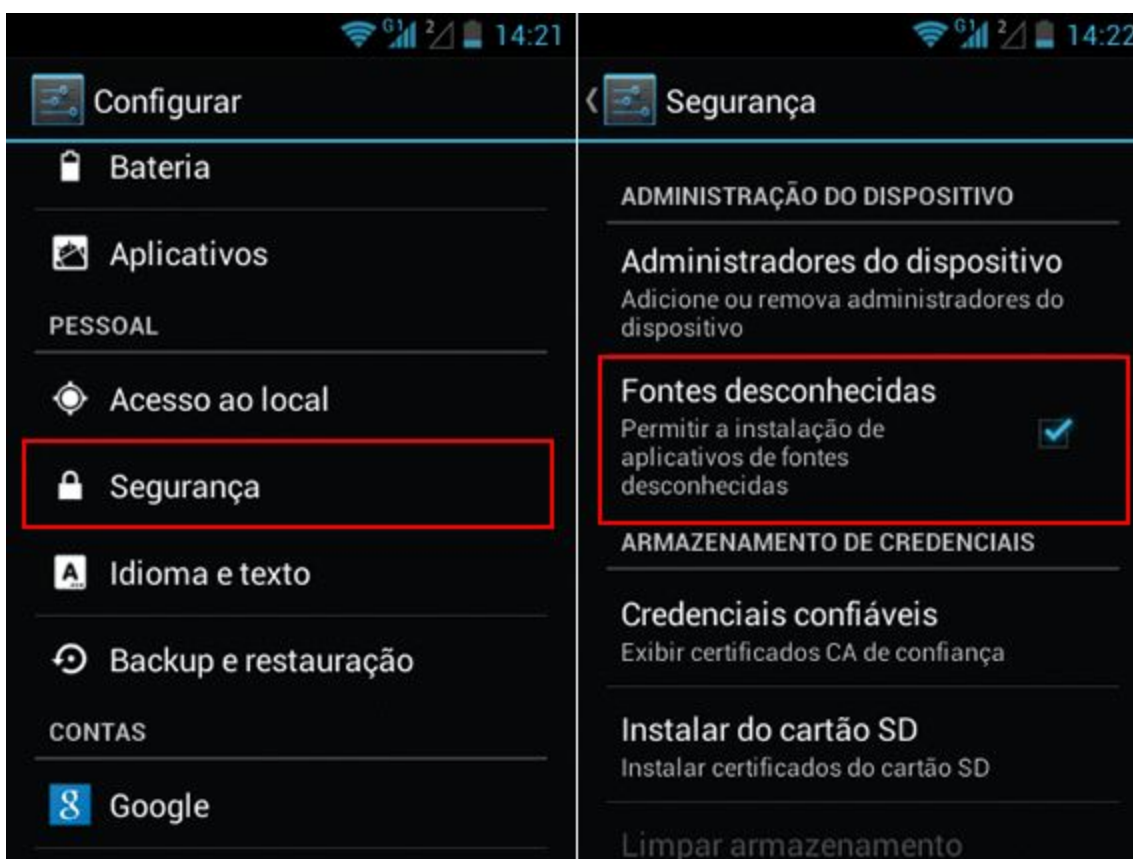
14:21

Configurar

Bateria

Aplicativos

PESSOAL

Acesso ao local

Segurança

Idioma e texto

Backup e restauração

CONTAS

Google

14:22

Segurança

ADMINISTRAÇÃO DO DISPOSITIVO

Administradores do dispositivo
Adicione ou remova administradores do dispositivo

Fontes desconhecidas
Permitir a instalação de aplicativos de fontes desconhecidas

ARMAZENAMENTO DE CREDENCIAIS

Credenciais confiáveis
Exibir certificados CA de confiança

Instalar do cartão SD
Instalar certificados do cartão SD

Limpar armazenamento